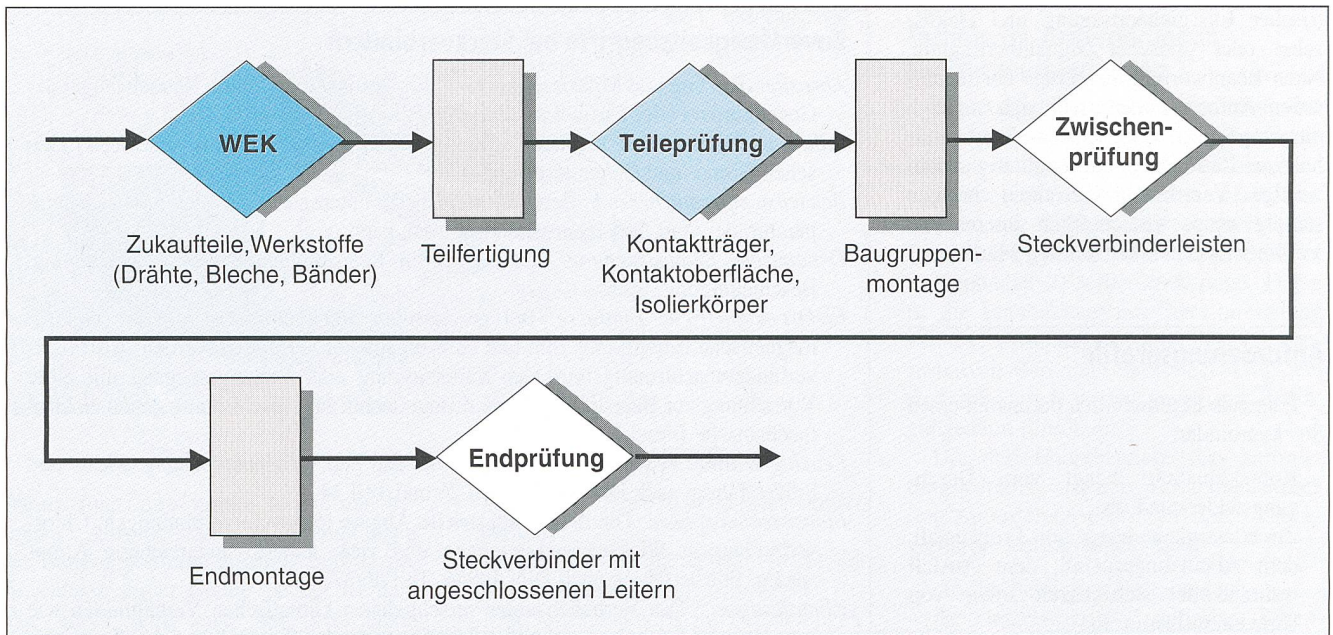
WEK

Zukaufteile,Werkstoffe (Drähte, Bleche, Bänder)

Teilfertigung

Teileprüfung

Kontaktträger, Kontaktoberfläche, Isolierkörper

Baugruppenmontage

Zwischenprüfung

Steckverbinderleisten

Endmontage

Endprüfung

Steckverbinder mit angeschlossenen Leitern